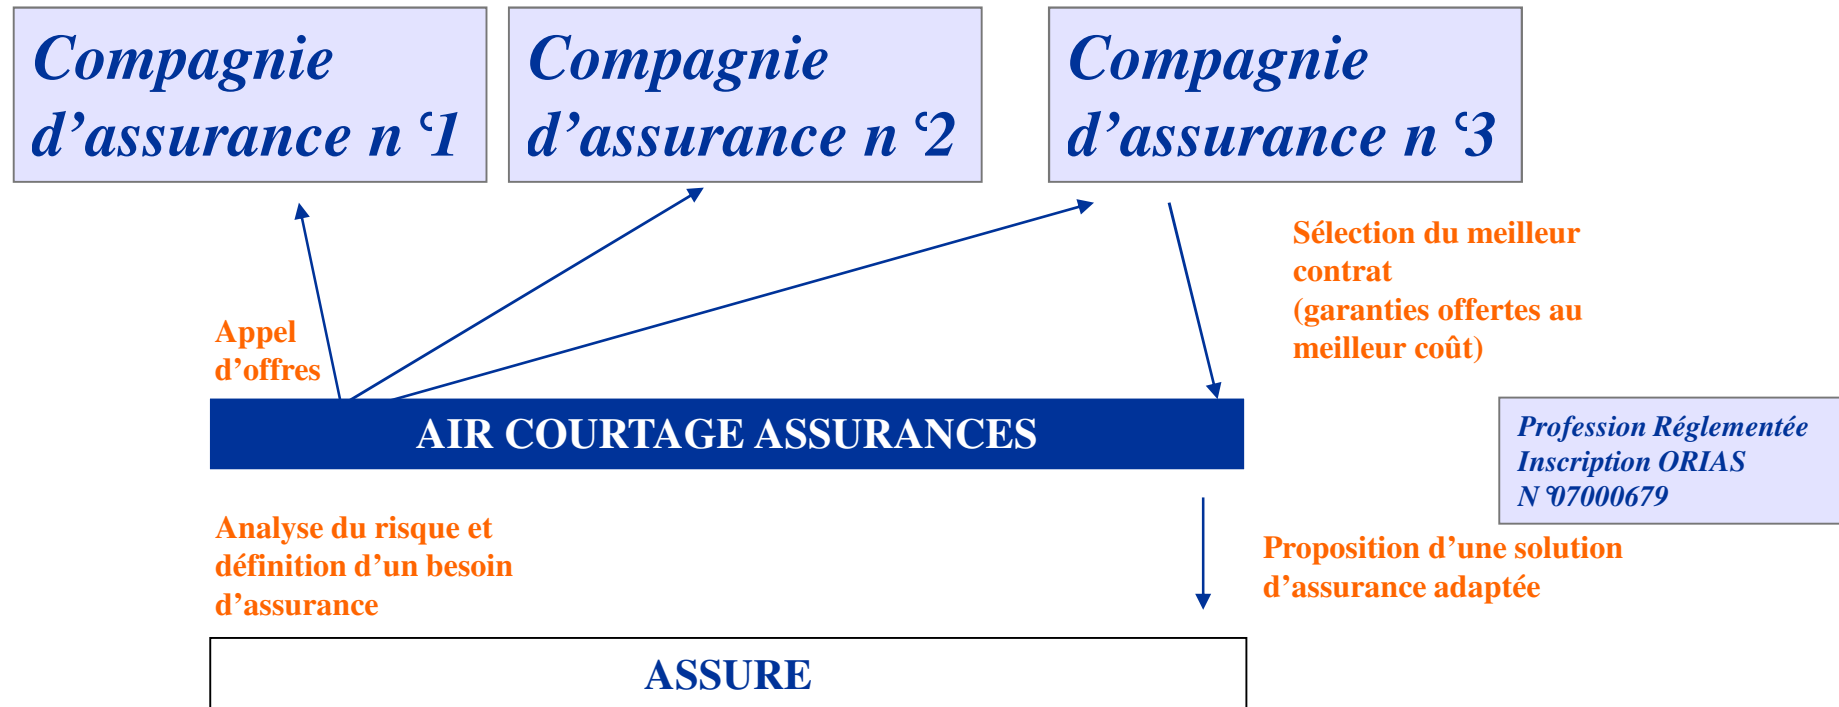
Compagnie d’assurance n ‘1

Compagnie d’assurance n ‘2

Compagnie d’assurance n ‘3

Sélection du meilleur contrat (garanties offertes au meilleur coût)

Appel d’offres

AIR COURTAGE ASSURANCES

Profession Réglementée Inscription ORIAS N ‘07000679

Analyse du risque et définition d’un besoin d’assurance

Proposition d’une solution d’assurance adaptée

ASSURE